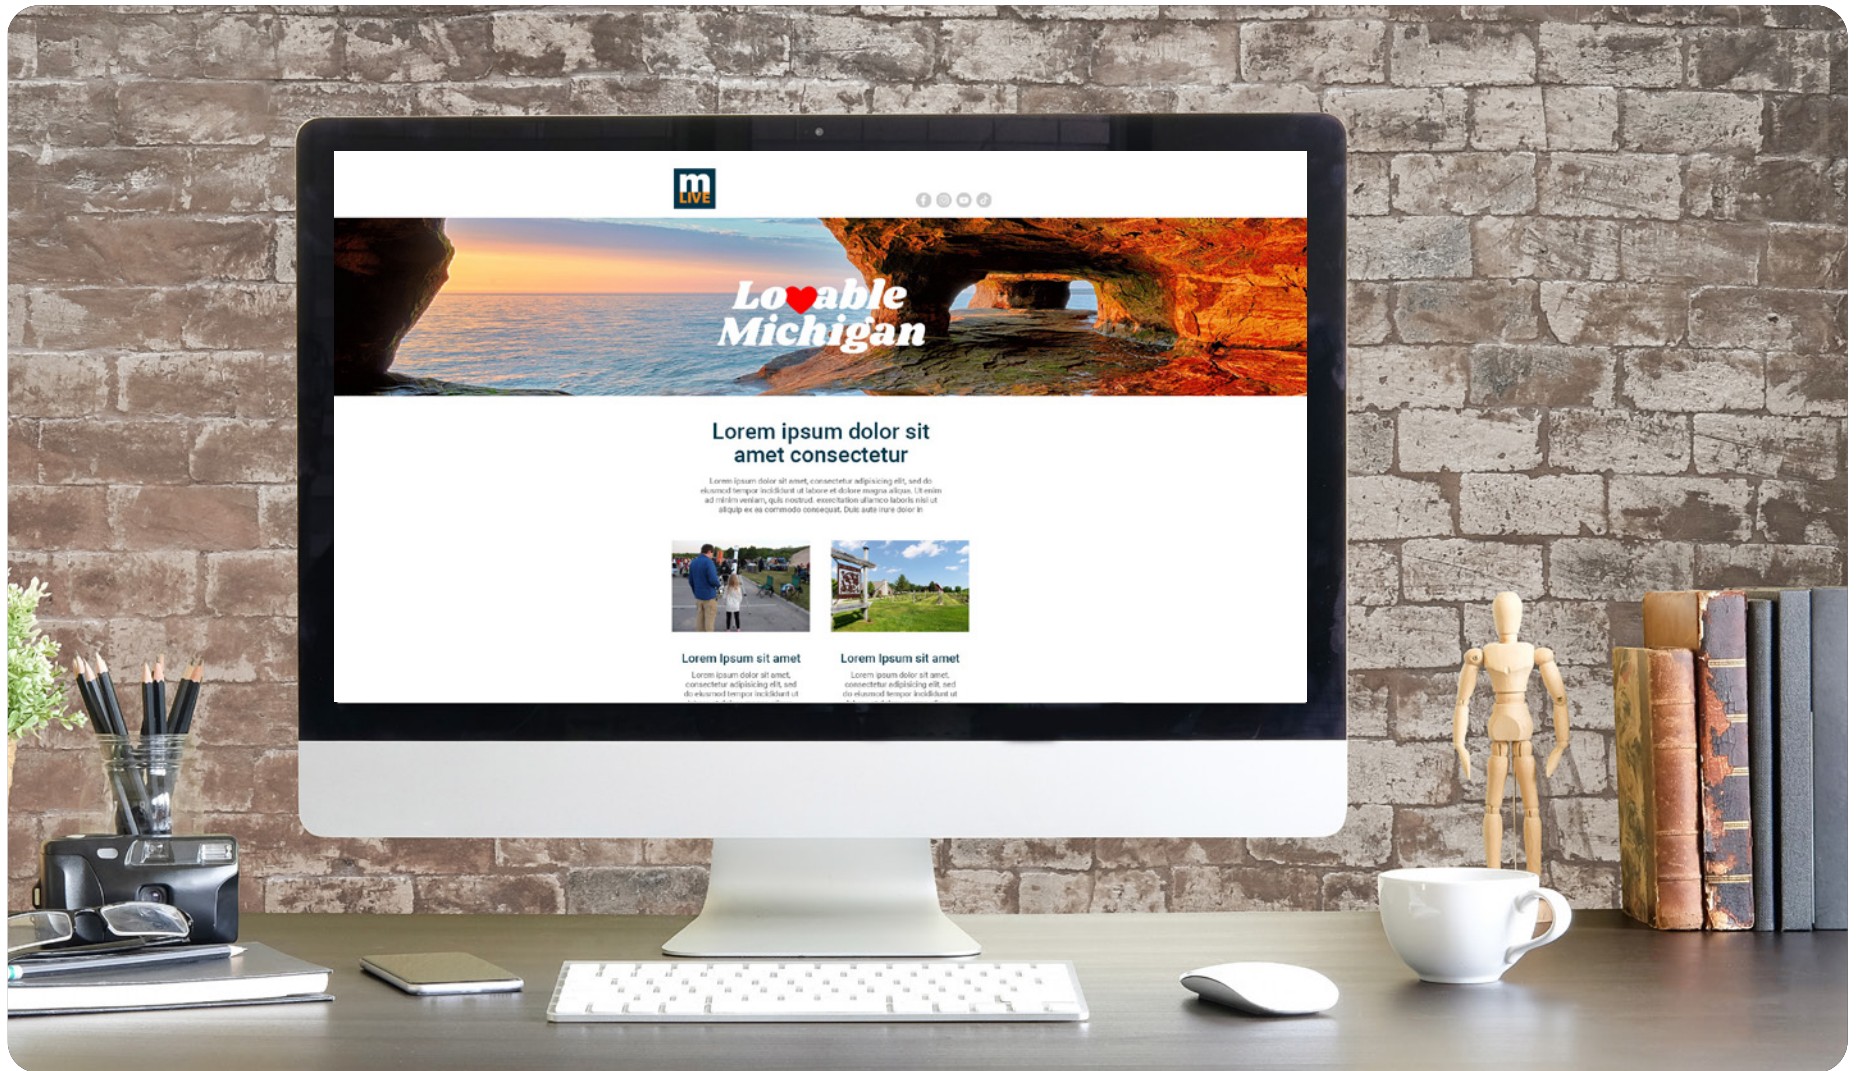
m LIVE

Lo♥able Michigan

Lorem ipsum dolor sit amet consectetur

Lorem ipsum dolor sit amet, consectetur adipisicing elit, sed do eiusmod tempor incididunt ut labore et dolore magna aliqua. Ut enim ad minim veniam, quis nostrud. exercitation ullamco laboris nisi ut aliquip ex ea commodo consequat. Duis aute irure dolor in

Lorem Ipsum sit amet

Lorem ipsum dolor sit amet, consectetur adipisicing elit, sed do eiusmod tempor incididunt ut

Lorem Ipsum sit amet

Lorem ipsum dolor sit amet, consectetur adipisicing elit, sed do eiusmod tempor incididunt ut